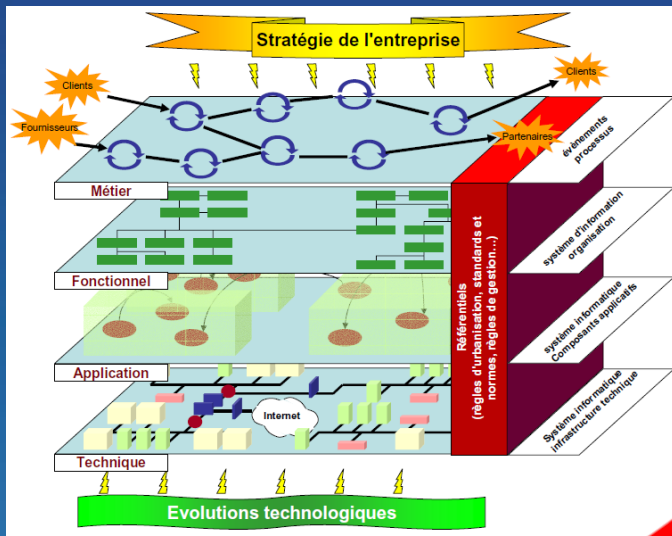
Stratégie de l'entreprise

Clients

Fournisseurs

Clients

Partenaires

Métier

Fonctionnel

Application

Technique

Internet

Référentiels
(règles d'urbanisation, standards et normes, règles de gestion...)

événements
processus

système d'information
organisation

système informatique
Composants applicatifs

Système informatique
infrastructure technique

Evolutions technologiques